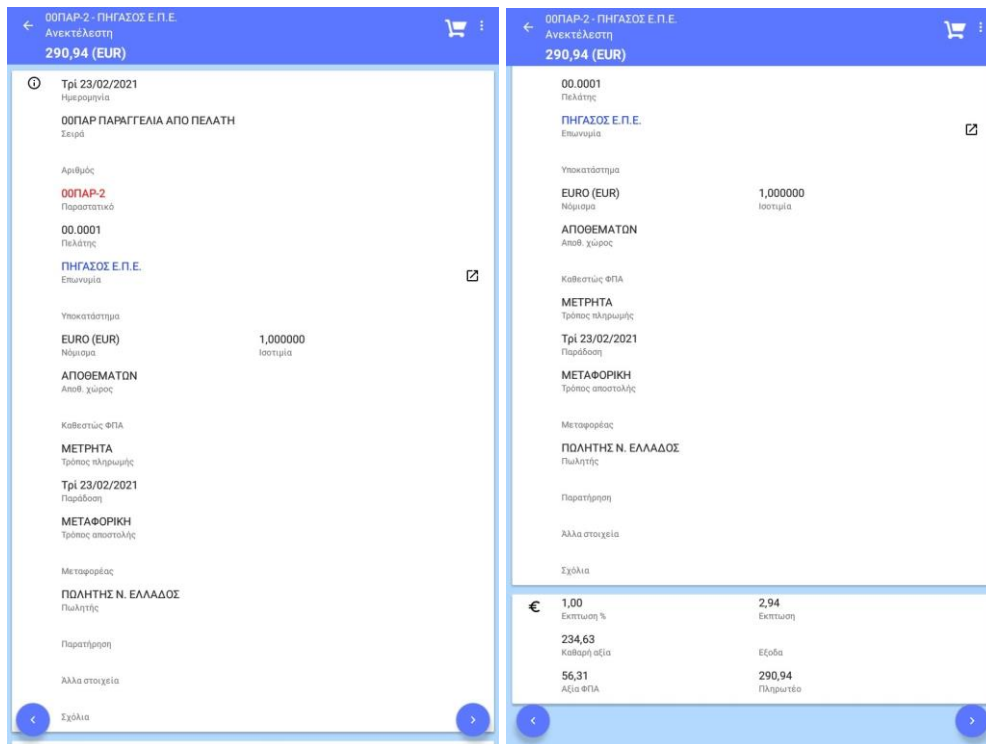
00ΠΑΡ-2 - ΠΗΓΑΣΟΣ Ε.Π.Ε.
Ανεκτέλεστη
290,94 (EUR)

Τρί 23/02/2021
Ημερομηνία

00ΠΑΡ ΠΑΡΑΓΓΕΛΙΑ ΑΠΟ ΠΕΛΑΤΗ
Σειρά

Αριθμός

00ΠΑΡ-2
Παραστατικό

00.0001
Πελάτης

ΠΗΓΑΣΟΣ Ε.Π.Ε.
Επωνυμία

Υποκατάστημα

EURO (EUR)
Νόμισμα

1,000000
Ισοτιμία

ΑΠΟΘΕΜΑΤΩΝ
Αποθ. χώρος

Καθεστώς ΦΠΑ

ΜΕΤΡΗΤΑ
Τρόπος πληρωμής

Τρί 23/02/2021
Παράδοση

ΜΕΤΑΦΟΡΙΚΗ
Τρόπος αποστολής

Μεταφορέας

ΠΩΛΗΤΗΣ Ν. ΕΛΛΑΔΟΣ
Πωλητής

Παρατήρηση

Άλλα στοιχεία

Σχόλια

00ΠΑΡ-2 - ΠΗΓΑΣΟΣ Ε.Π.Ε.
Ανεκτέλεστη
290,94 (EUR)

00.0001
Πελάτης

ΠΗΓΑΣΟΣ Ε.Π.Ε.
Επωνυμία

Υποκατάστημα

EURO (EUR)
Νόμισμα

1,000000
Ισοτιμία

ΑΠΟΘΕΜΑΤΩΝ
Αποθ. χώρος

Καθεστώς ΦΠΑ

ΜΕΤΡΗΤΑ
Τρόπος πληρωμής

Τρί 23/02/2021
Παράδοση

ΜΕΤΑΦΟΡΙΚΗ
Τρόπος αποστολής

Μεταφορέας

ΠΩΛΗΤΗΣ Ν. ΕΛΛΑΔΟΣ
Πωλητής

Παρατήρηση

Άλλα στοιχεία

Σχόλια

€

1,00
Έκπτωση %

2,94
Έκπτωση

234,63
Καθαρή αξία

Έξοδα

56,31
Αξία ΦΠΑ

290,94
Πληρωτέο